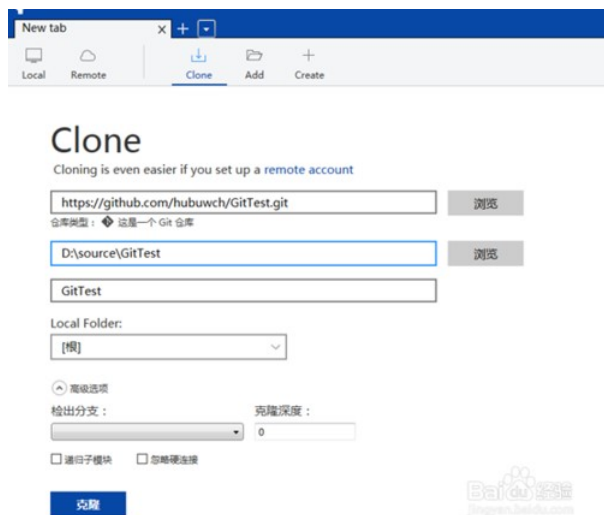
New tab

Local Remote Clone Add Create

Clone

Cloning is even easier if you set up a remote account

https://github.com/hubuwch/GitTest.git

浏览

仓库类型： 这是一个 Git 仓库

D:\source\GitTest

浏览

GitTest

Local Folder:

[根]

高级选项

检出分支：

克隆深度：

0

递归子模块

忽略硬连接

克隆

Baidu经验